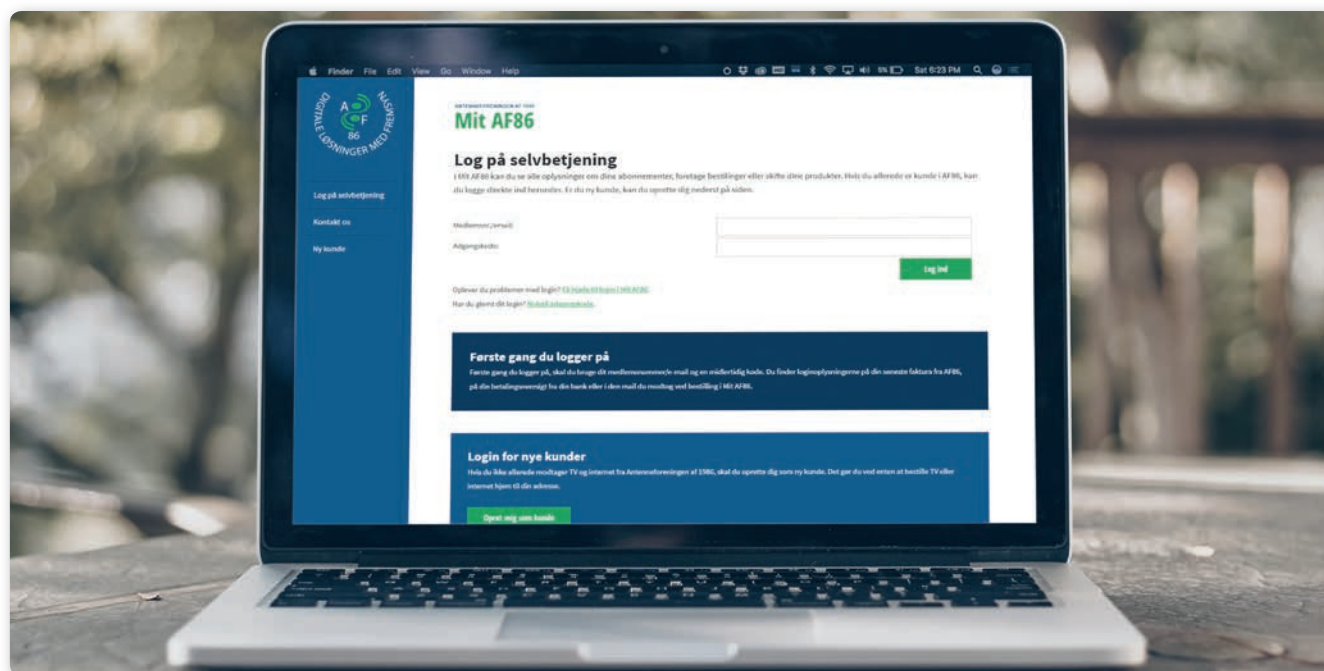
Finder File Edit View Go Window Help

Sat 6:23 PM

DIGITALE LØSNINGER MED FREMSYN

A F 86

Log på selvbetjening

Kontakt os

Ny kunde

ANTENNEFORENINGEN AF 1986

Mit AF86

Log på selvbetjening

I Mit AF86 kan du se alle oplysninger om dine abonnementer, foretage bestillinger eller skifte dine produkter. Hvis du allerede er kunde i AF86, kan du logge direkte ind herunder. Er du ny kunde, kan du oprette dig nederst på siden.

Medlemsnr./email:

Adgangskode:

Log ind

Oplever du problemer med login? Få hjælp til login i Mit AF86

Har du glemt dit login? Nulstil adgangskode.

Første gang du logger på

Første gang du logger på, skal du bruge dit medlemsnummer/e-mail og en midlertidig kode. Du finder loginoplysningerne på din seneste faktura fra AF86, på din betalingsoversigt fra din bank eller i den mail du modtog ved bestilling i Mit AF86.

Login for nye kunder

Hvis du ikke allerede modtager TV og internet fra Antenneforeningen af 1986, skal du oprette dig som ny kunde. Det gør du ved enten at bestille TV eller internet hjem til din adresse.

Opret mig som kunde